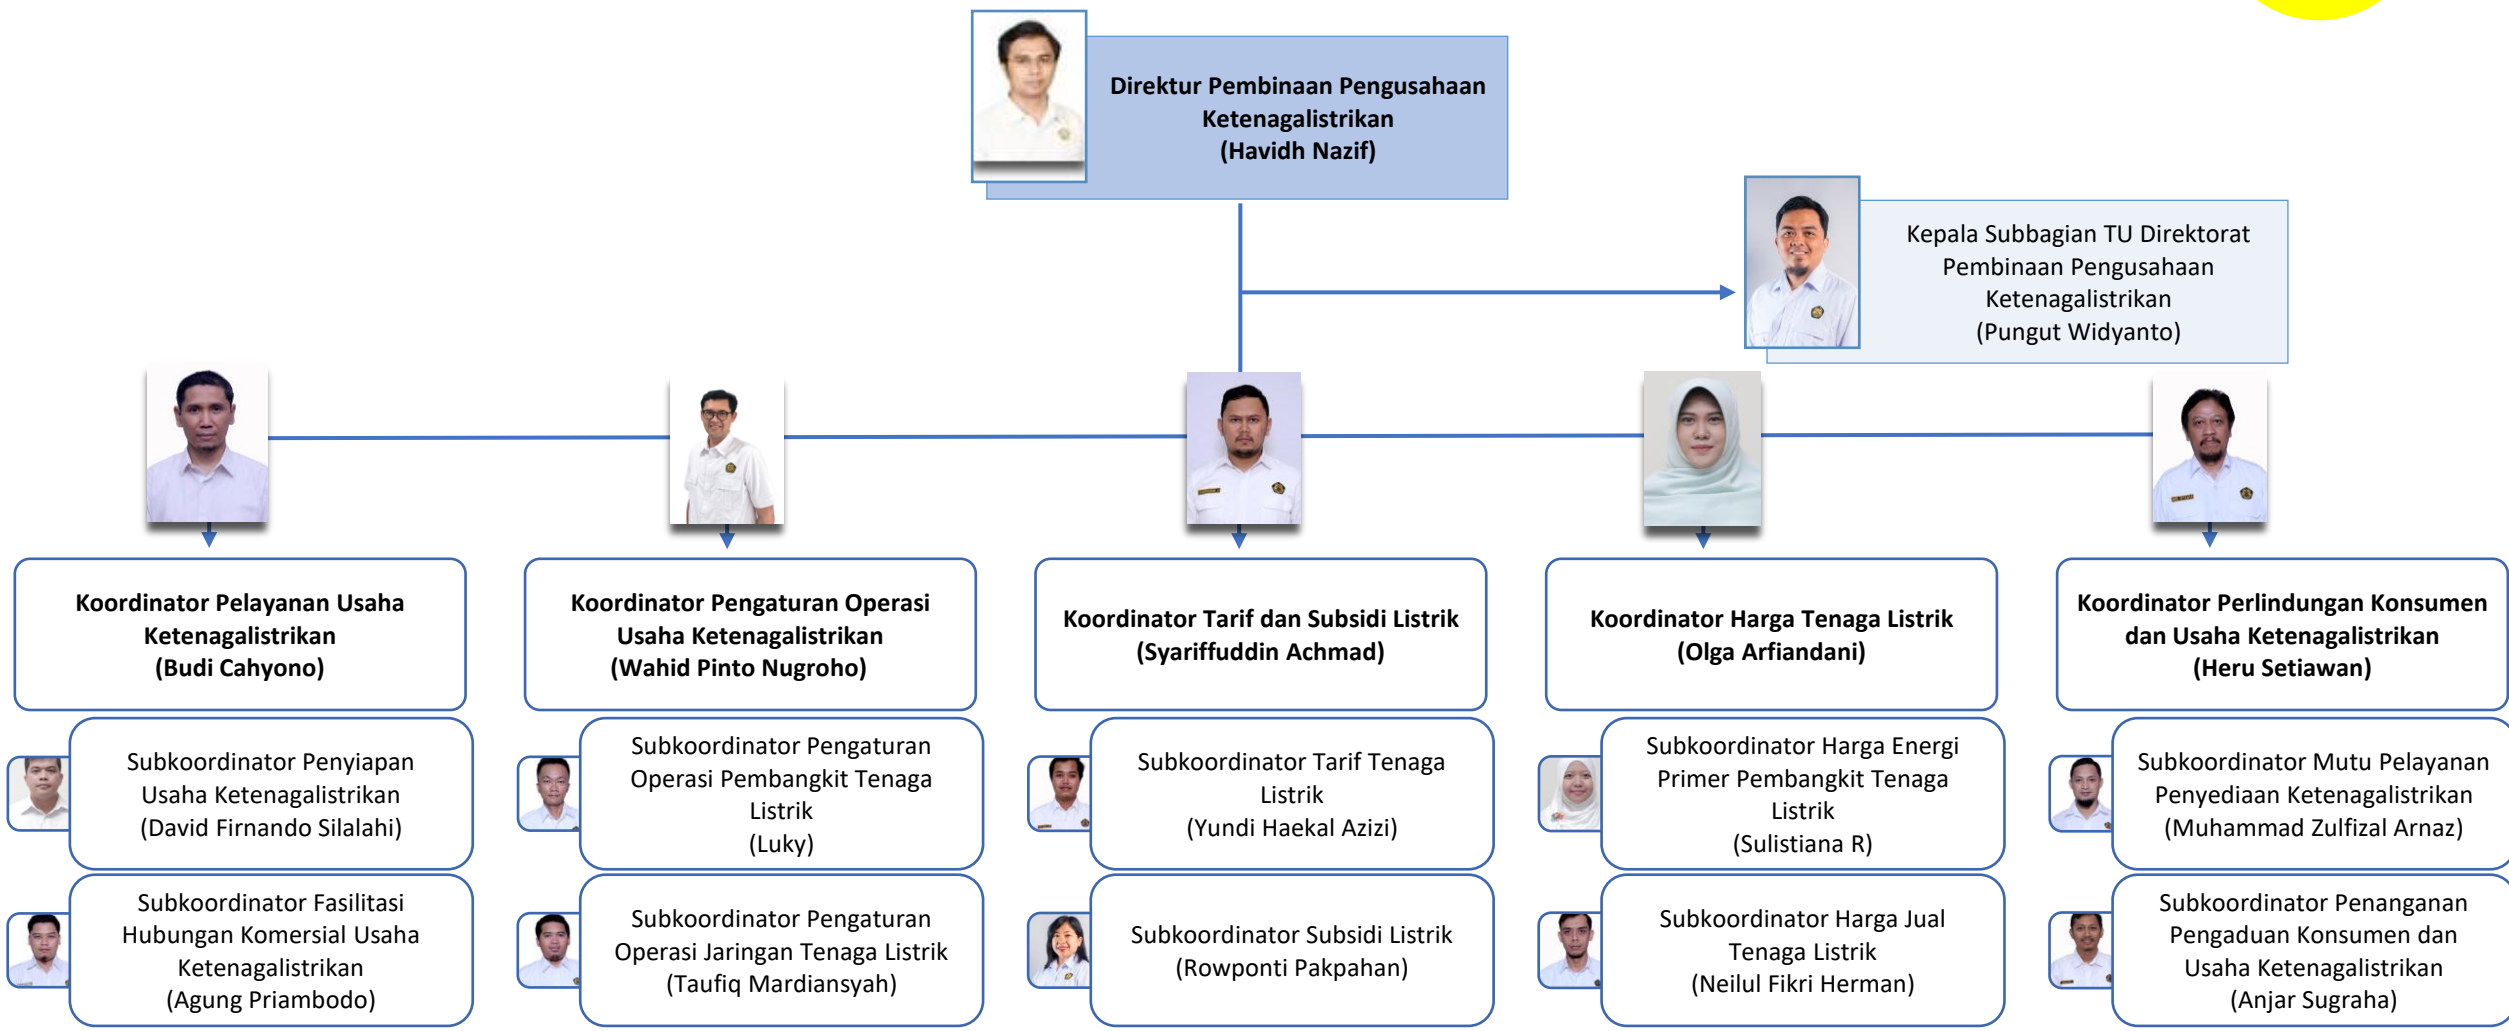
Direktur Pembinaan Pengusahaan Ketenagalistrikan
(Havidh Nazif)

Kepala Subbagian TU Direktorat Pembinaan Pengusahaan Ketenagalistrikan
(Pungut Widyanto)

Koordinator Pelayanan Usaha Ketenagalistrikan
(Budi Cahyono)

Subkoordinator Penyiapan Usaha Ketenagalistrikan
(David Firnando Silalahi)

Subkoordinator Fasilitasi Hubungan Komersial Usaha Ketenagalistrikan
(Agung Priambodo)

Koordinator Pengaturan Operasi Usaha Ketenagalistrikan
(Wahid Pinto Nugroho)

Subkoordinator Pengaturan Operasi Pembangkit Tenaga Listrik
(Luky)

Subkoordinator Pengaturan Operasi Jaringan Tenaga Listrik
(Taufiq Mardiansyah)

Koordinator Tarif dan Subsidi Listrik
(Syariffuddin Achmad)

Subkoordinator Tarif Tenaga Listrik
(Yundi Haekal Azizi)

Subkoordinator Subsidi Listrik
(Rowponti Pakpahan)

Koordinator Harga Tenaga Listrik
(Olga Arfiandani)

Subkoordinator Harga Energi Primer Pembangkit Tenaga Listrik
(Sulistiana R)

Subkoordinator Harga Jual Tenaga Listrik
(Neilul Fikri Herman)

Koordinator Perlindungan Konsumen dan Usaha Ketenagalistrikan
(Heru Setiawan)

Subkoordinator Mutu Pelayanan Penyediaan Ketenagalistrikan
(Muhammad Zulfizal Arnaz)

Subkoordinator Penanganan Pengaduan Konsumen dan Usaha Ketenagalistrikan
(Anjar Sugraha)